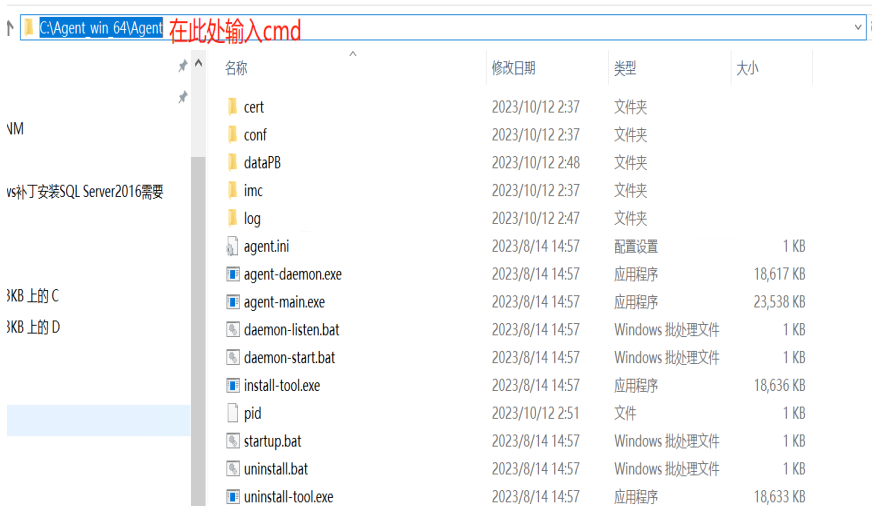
C:\Agent_win_64\Agent 在此处输入cmd

NM

vs补丁安装SQL Server2016需要

3KB 上的 C

3KB 上的 D

| 名称 | 修改日期 | 类型 | 大小 |
|---|---|---|---|
| cert | 2023/10/12 2:37 | 文件夹 | |
| conf | 2023/10/12 2:37 | 文件夹 | |
| dataPB | 2023/10/12 2:48 | 文件夹 | |
| imc | 2023/10/12 2:37 | 文件夹 | |
| log | 2023/10/12 2:47 | 文件夹 | |
| agent.ini | 2023/8/14 14:57 | 配置设置 | 1 KB |
| agent-daemon.exe | 2023/8/14 14:57 | 应用程序 | 18,617 KB |
| agent-main.exe | 2023/8/14 14:57 | 应用程序 | 23,538 KB |
| daemon-listen.bat | 2023/8/14 14:57 | Windows 批处理文件 | 1 KB |
| daemon-start.bat | 2023/8/14 14:57 | Windows 批处理文件 | 1 KB |
| install-tool.exe | 2023/8/14 14:57 | 应用程序 | 18,636 KB |
| pid | 2023/10/12 2:51 | 文件 | 1 KB |
| startup.bat | 2023/8/14 14:57 | Windows 批处理文件 | 1 KB |
| uninstall.bat | 2023/8/14 14:57 | Windows 批处理文件 | 1 KB |
| uninstall-tool.exe | 2023/8/14 14:57 | 应用程序 | 18,633 KB |